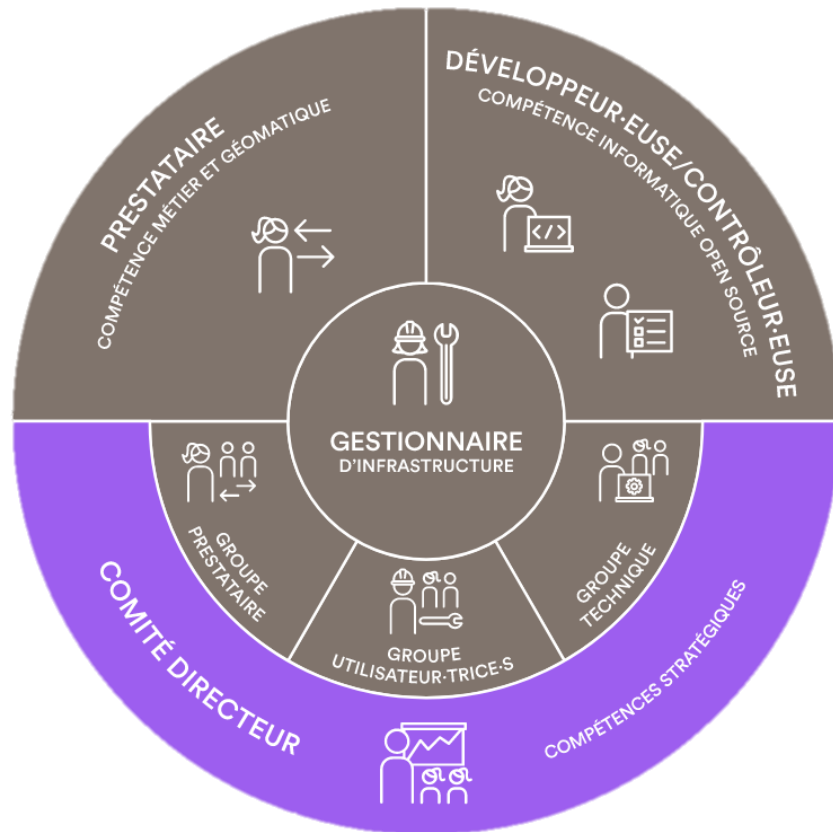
PRESTATAIRE
COMPÉTENCE MÉTIER ET GÉOMATIQUE

DÉVELOPPEUR·EUSE/CONTRÔLEUR·EUSE
COMPÉTENCE INFORMATIQUE OPEN SOURCE

GESTIONNAIRE
D'INFRASTRUCTURE

GROUPE
PRESTATAIRE

GROUPE
UTILISATEUR·TRICE·S

GROUPE
TECHNIQUE

COMITÉ DIRECTEUR

COMPÉTENCES STRATÉGIQUES